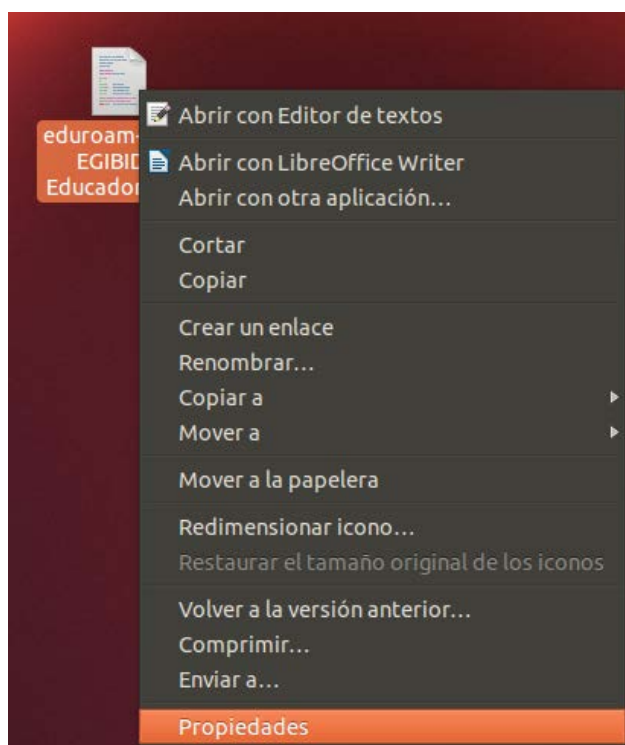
eduroam-
EGIBID
Educador

Abrir con Editor de textos
Abrir con LibreOffice Writer
Abrir con otra aplicación...

Cortar
Copiar

Crear un enlace
Renombrar...
Copiar a
Mover a

Mover a la papelera

Redimensionar icono...
Restaurar el tamaño original de los iconos

Volver a la versión anterior...
Comprimir...
Enviar a...

Propiedades